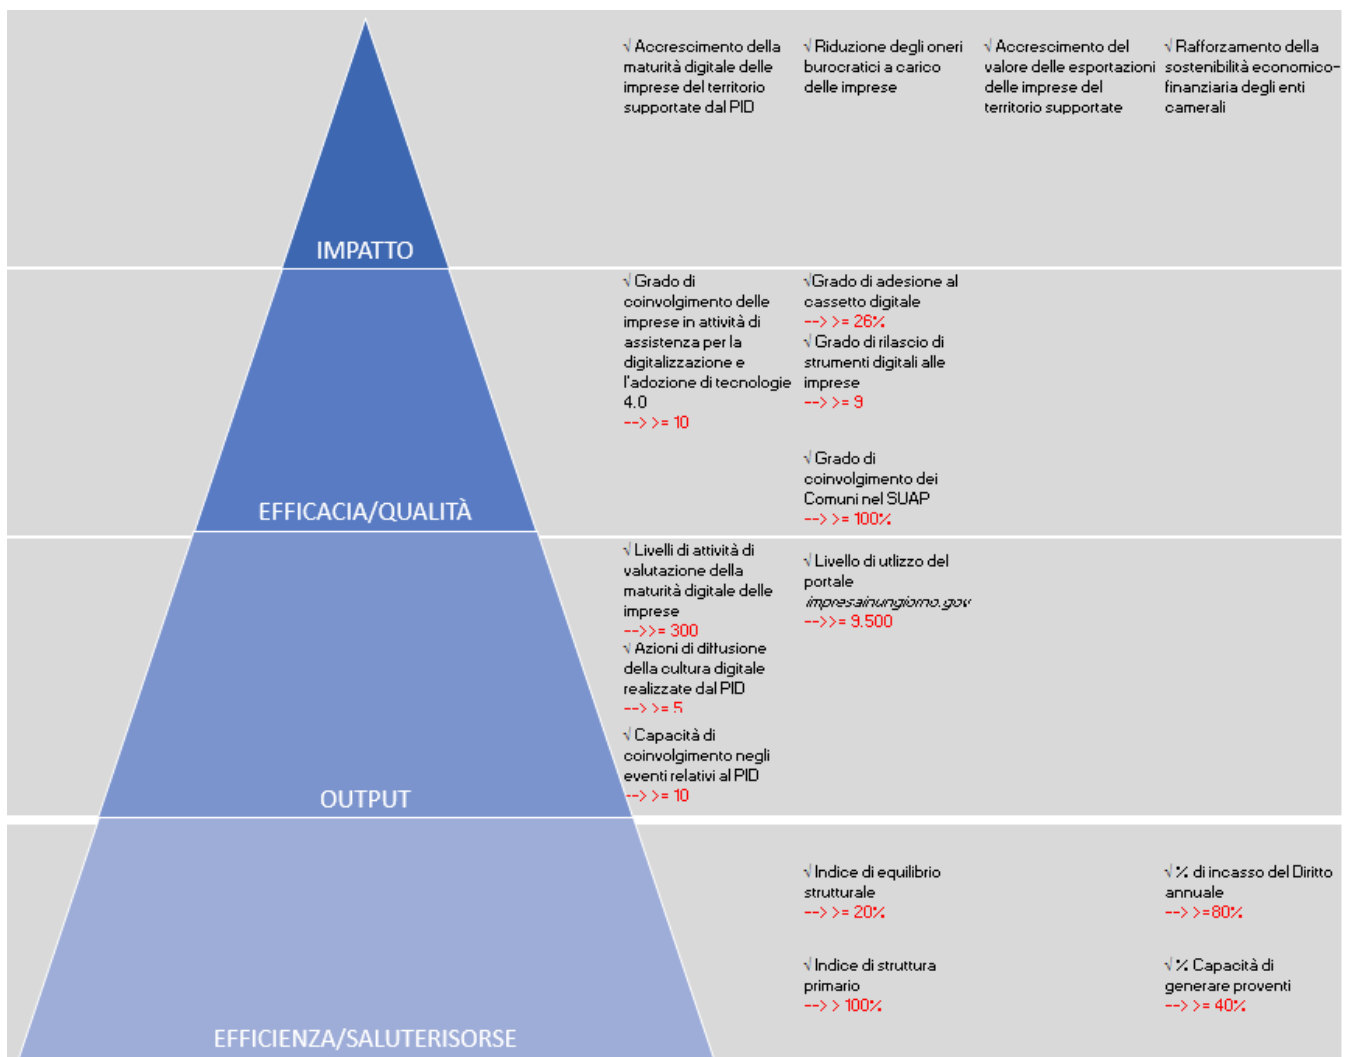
IMPATTO

√ Accrescimento della maturità digitale delle imprese del territorio supportate dal PID

√ Riduzione degli oneri burocratici a carico delle imprese

√ Accrescimento del valore delle esportazioni delle imprese del territorio supportate

√ Rafforzamento della sostenibilità economico-finanziaria degli enti camerali

EFFICACIA/QUALITÀ

√ Grado di coinvolgimento delle imprese in attività di assistenza per la digitalizzazione e l'adozione di tecnologie 4.0
--> >= 10

√Grado di adesione al cassetto digitale
--> >= 26%
√ Grado di rilascio di strumenti digitali alle imprese
--> >= 9

√ Grado di coinvolgimento dei Comuni nel SUAP
--> >= 100%

OUTPUT

√ Livelli di attività di valutazione della maturità digitale delle imprese
-->>= 300
√ Azioni di diffusione della cultura digitale realizzate dal PID
--> >= 5
√ Capacità di coinvolgimento negli eventi relativi al PID
--> >= 10

√ Livello di utlizzo del portale impresainungiorno.gov
-->>= 9.500

EFFICIENZA/SALUTERISORSE

√ Indice di equilibrio strutturale
--> >= 20%

√ Indice di struttura primario
--> > 100%

√ % di incasso del Diritto annuale
--> >=80%

√ % Capacità di generare proventi
--> >= 40%